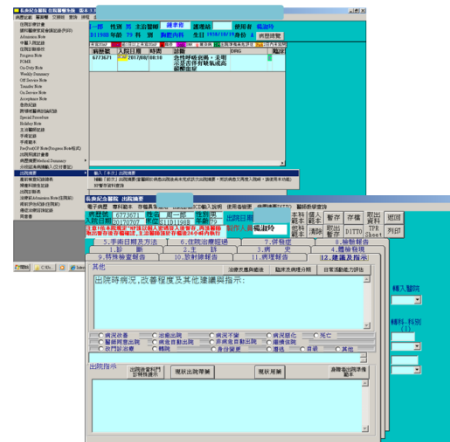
馬偕紀念醫院 住院醫囑系統

1樓 性別 主治醫師 鍾孝裕 護理站 使用者 楊淑玲

2119床 年齡 79 科別 胸腔內科 生日 身份 病歷查閱

病歷號 入院日期 時間 診斷
6773671 2007/08/ 08:38 急性呼吸衰竭、末期 肺 癌 症合併敗血症 壞死性肺炎

出院病摘

說明 出院病摘

出院日期 時間 病歷號 6773671 床號 2119床 姓名 入院日期 出院日期

本科 經主 住院醫師 會診 存檔 列印 出院 DITTO 醫令 TPR sheet 離開 清除 回前頁

製作人員 楊淑玲

5.手術日期及方法 6.住院治療經過 7.併發症 8.檢驗報告
1.主 訴 2.病 史 3.理學檢查 4.X光報告
9.特殊檢查報告 10.影像報告 11.病理報告 12.建議及指示

其他

治療成果與建議 臨床表現及注意事項 日常活動能力評估

出院時狀況,改善程度及其他建議與指示:

病況改善 治療出院 病況平穩 病況惡化 死亡
醫師同意出院 病危自動出院 轉院 轉入護理之家 自動出院 病人要求出院
接受安寧療護 其他

出院指示

轉入醫院 科別